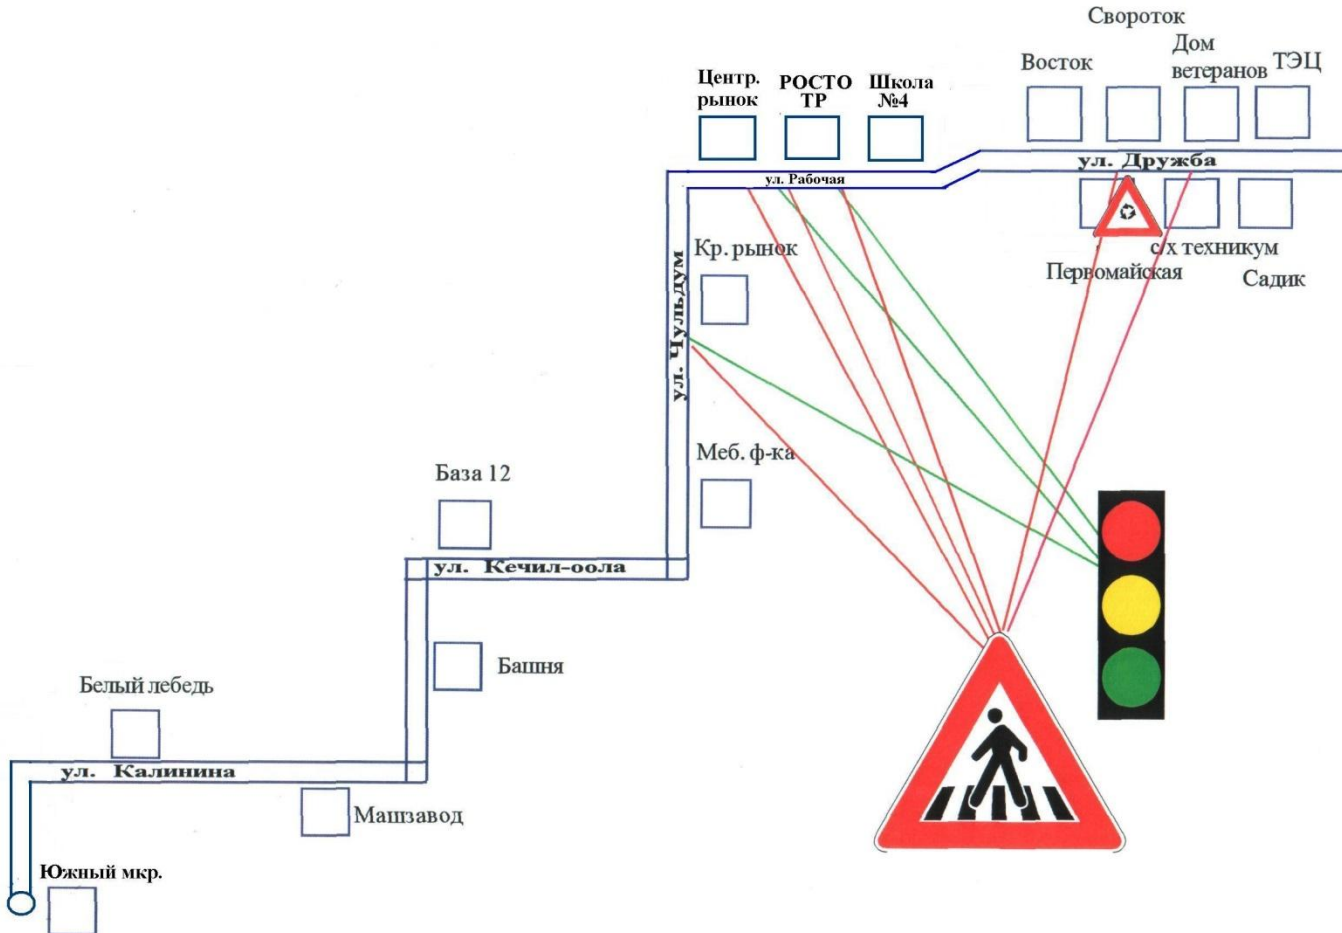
Свороток

Восток

Дом ветеранов

ТЭЦ

Центр. рынок

РОСТО ТР

Школа №4

ул. Дружба

ул. Рабочая

с/х техникум

Первомайская

Садик

Кр. рынок

ул. Чульдум

Меб. ф-ка

База 12

ул. Кечил-оола

Башня

Белый лебедь

ул. Калинина

Машзавод

Южный мкр.